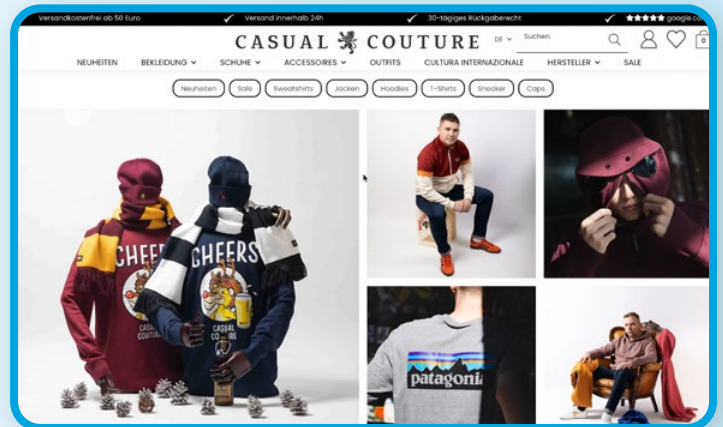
Versandkostenfrei ab 50 Euro ✓ Versand innerhalb 24h ✓ 30-tägiges Rückgaberecht ✓ ★★★★★ google.co

CASUAL COUTURE DE Suchen 0

NEUHEITEN BEKLEIDUNG SCHUHE ACCESSOIRES OUTFITS CULTURA INTERNAZIONALE HERSTELLER SALE

Neuheiten Sale Sweatshirts Jacken Hoodies T-Shirts Sneaker Caps

CHEERS CASUAL COUTURE

CHEERS CASUAL COUTURE

patagonia